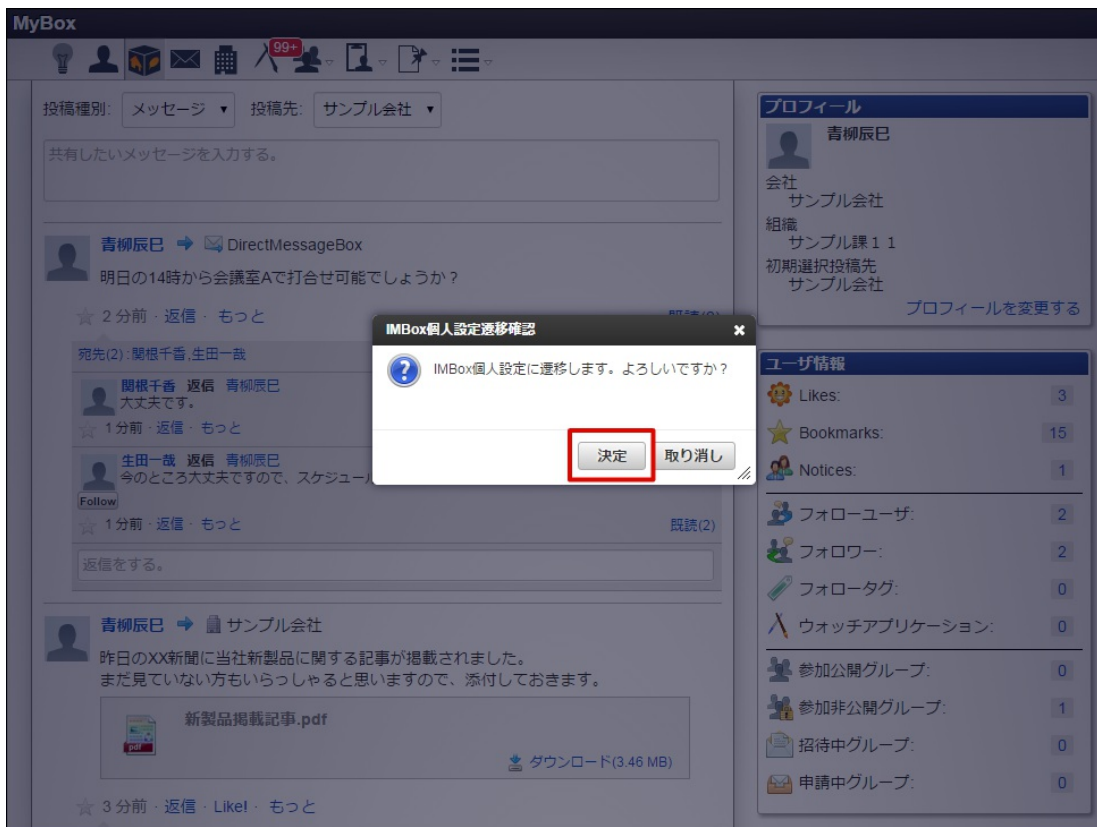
MyBox

99+

投稿種別: メッセージ ▾ 投稿先: サンプル会社 ▾

共有したいメッセージを入力する。

青柳辰巳 ➡ DirectMessageBox
明日の14時から会議室Aで打合せ可能でしょうか？

2分前 · 返信 · もっと

既読(0)

宛先(2) : 関根千香,生田一哉

関根千香 返信 青柳辰巳
大丈夫です。

1分前 · 返信 · もっと

生田一哉 返信 青柳辰巳
今のところ大丈夫ですので、スケジュール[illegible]

Follow

1分前 · 返信 · もっと

既読(2)

返信をする。

青柳辰巳 ➡ サンプル会社
昨日のXX新聞に当社新製品に関する記事が掲載されました。
まだ見ていない方もいらっしゃると思いますので、添付しておきます。

新製品掲載記事.pdf

pdf

ダウンロード(3.46 MB)

3分前 · 返信 · Like! · もっと

IMBox個人設定遷移確認
×
IMBox個人設定に遷移します。よろしいですか？
決定
取り消し

プロフィール
青柳辰巳
会社
サンプル会社
組織
サンプル課１１
初期選択投稿先
サンプル会社
プロフィールを変更する

ユーザ情報
Likes: 3
Bookmarks: 15
Notices: 1
フォローユーザ: 2
フォロワー: 2
フォロータグ: 0
ウォッチアプリケーション: 0
参加公開グループ: 0
参加非公開グループ: 1
招待中グループ: 0
申請中グループ: 0